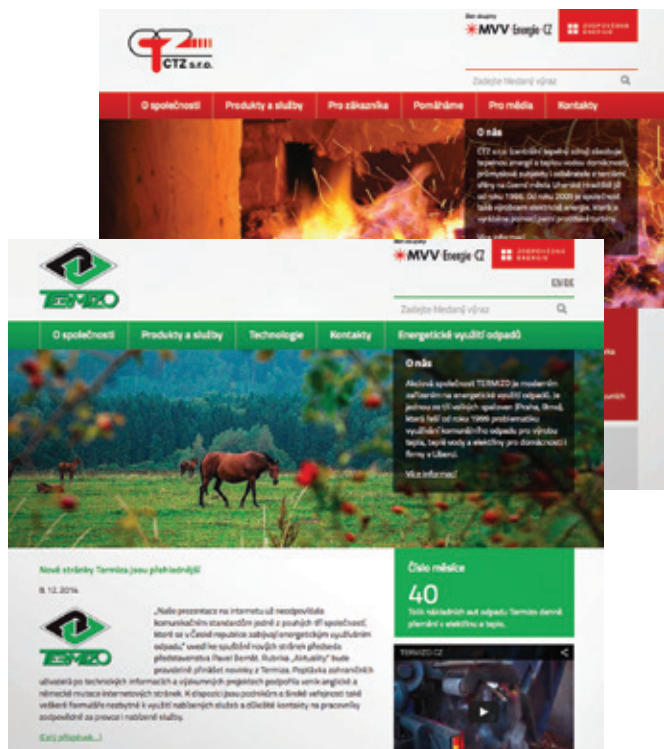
CTZ s.r.o.

Člen skupiny
MVV Energie CZ
ODPOVĚDNÁ ENERGIE

Zadejte hledaný výraz

O společnosti | Produkty a služby | Pro zákazníka | Pomáháme | Pro média | Kontakty

O nás

CTZ s.r.o. (centrální tepelný zdroj) zásobuje tepelnou energií a teplou vodou domácnosti, průmyslové subjekty i odběratele z terciární sféry na Černé mědi a Uherské Hradiště již od roku 1996. Od roku 2009 je společnost také výrobcem elektrické energie. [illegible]

Více informací

TERMIZO

Člen skupiny
MVV Energie CZ
ODPOVĚDNÁ ENERGIE

EN DE

Zadejte hledaný výraz

O společnosti | Produkty a služby | Technologie | Kontakty | Energetické využití odpadů

O nás

Akciová společnost TERMIZO je moderním zařízením na energetické využití odpadů, je jednou ze tří velkých spaloven (Praha, Brno), která řeší od roku 1999 problematiku využívání komunálního odpadu pro výrobu tepla, teplé vody a elektřiny pro domácnosti i firmy v Liberci.

Více informací

Nové stránky Termiza jsou přehlednější

8. 12. 2014

TERMIZO

„Naše prezentace na internetu už neodpovídala komunikačním standardům jedné z pouhých tří společností, které se v České republice zabývají energetickým využíváním odpadu," uvedl ke spuštění nových stránek předseda představenstva Pavel Borník. Rubrika „Aktuality" bude pravidelně přinášet novinky z Termiza. Popřípadě zahraničních uživatelů po technických informacích a výzkumných projektech podpořila verze anglické a německé mutace internetových stránek. K dispozici jsou podnikům a široké veřejnosti také veškeré formuláře nezbytné k využití nabízených služeb a důležité kontakty na pracovníky zodpovědné za provoz i nabízené služby.

Další příspěvek...

Číslo měsíce

40

Tolik nákladních aut odpadu Termizo denně přemění v elektřinu a teplo.

TERMIZO CZ